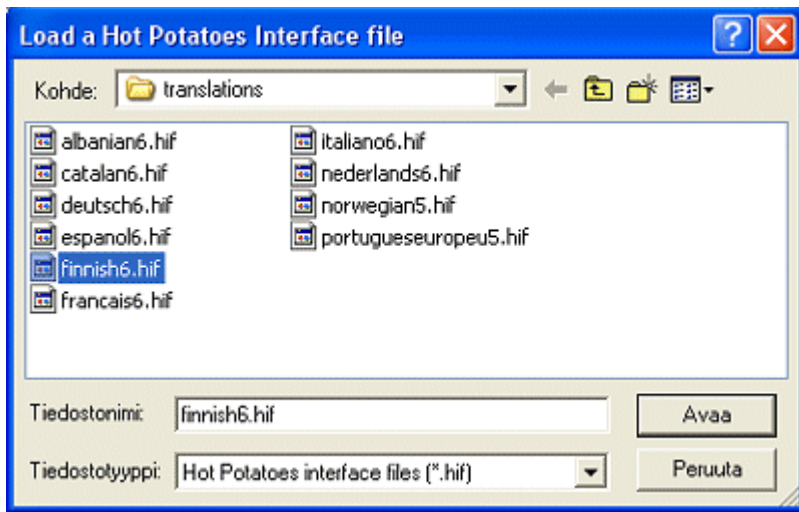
Load a Hot Potatoes Interface file

Kohde: translations

albanian6.hif
catalan6.hif
deutsch6.hif
espanol6.hif
finnish6.hif
francais6.hif

italiano6.hif
nederlands6.hif
norwegian5.hif
portugueseeuropeu5.hif

Tiedostonimi: finnish6.hif
Avaa

Tiedostotyyppi: Hot Potatoes interface files (*.hif)
Peruuta